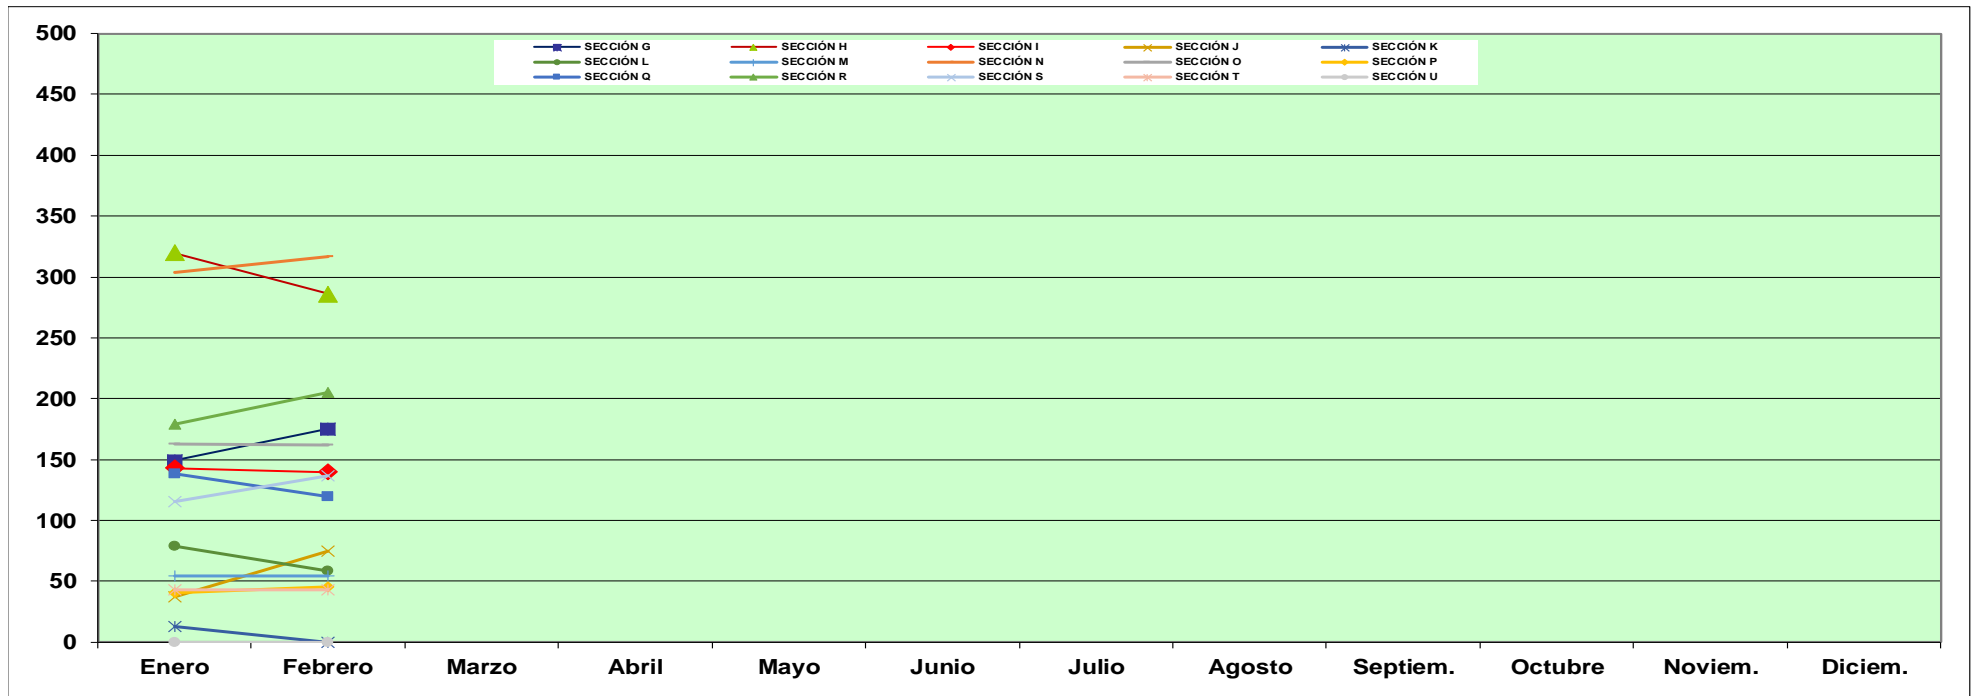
500
450
400
350
300
250
200
150
100
50
0

SECCIÓN G
SECCIÓN H
SECCIÓN I
SECCIÓN J
SECCIÓN K
SECCIÓN L
SECCIÓN M
SECCIÓN N
SECCIÓN O
SECCIÓN P
SECCIÓN Q
SECCIÓN R
SECCIÓN S
SECCIÓN T
SECCIÓN U

Enero
Febrero
Marzo
Abril
Mayo
Junio
Julio
Agosto
Septiem.
Octubre
Noviem.
Diciem.